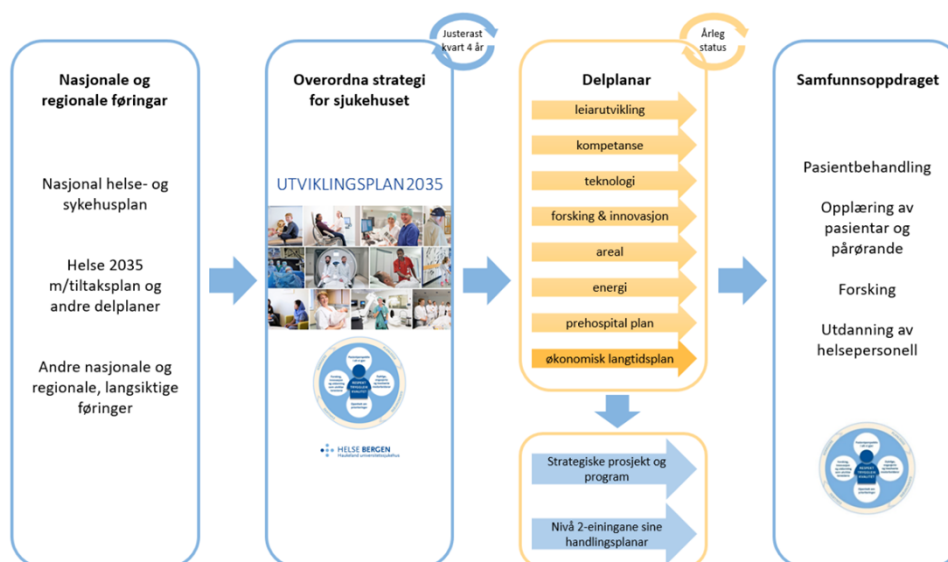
Nasjonale og regionale føringar

Nasjonal helse- og sykehusplan

Helse 2035 m/tiltaksplan og andre delplaner

Andre nasjonale og regionale, langsiktige føringer

Justerast kvart 4 år

Overordna strategi for sjukehuset

UTVIKLINGSPLAN2035

HELSE BERGEN
Haukeland universitetssjukehus

Årleg status

Delplanar

leiarutvikling

kompetanse

teknologi

forsking & innovasjon

areal

energi

prehospital plan

økonomisk langtidsplan

Strategiske prosjekt og program

Nivå 2-einingane sine handlingsplanar

Samfunnsoppdraget

Pasientbehandling

Opplæring av pasientar og pårørande

Forsking

Utdanning av helsepersonell